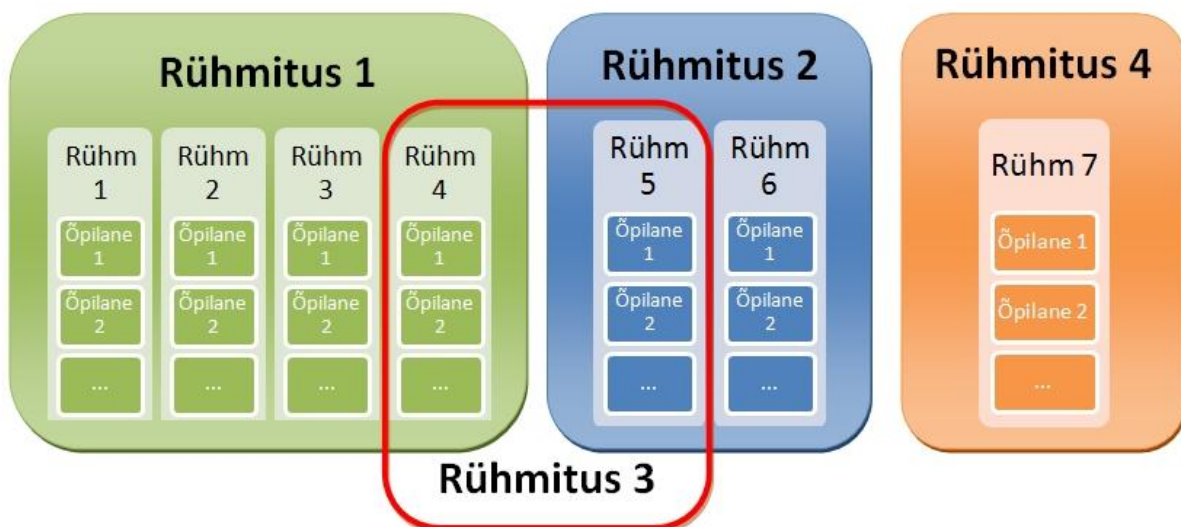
Rühmitus 1

Rühm 1
Õpilane 1
Õpilane 2
...

Rühm 2
Õpilane 1
Õpilane 2
...

Rühm 3
Õpilane 1
Õpilane 2
...

Rühm 4
Õpilane 1
Õpilane 2
...

Rühmitus 2

Rühm 5
Õpilane 1
Õpilane 2
...

Rühm 6
Õpilane 1
Õpilane 2
...

Rühmitus 4

Rühm 7
Õpilane 1
Õpilane 2
...

Rühmitus 3